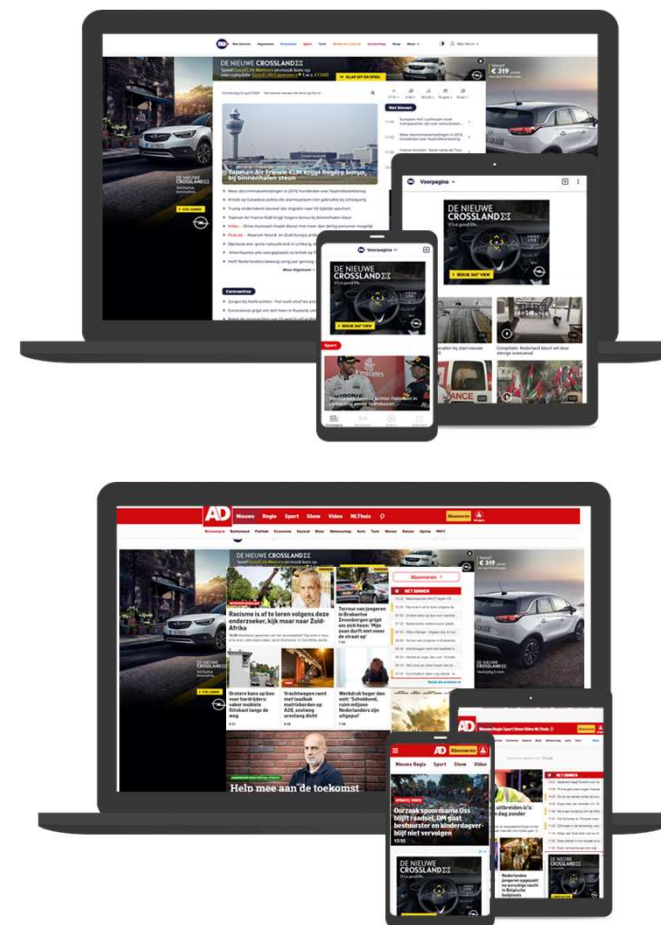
Net binnen Algemeen Economie Sport Tech Media en Cultuur Verbeelding Shop Meer

DE NIEUWE CROSSLAND

Net binnen

Topman Air France-KLM krijgt hogere bonus bij binnenhalen steun

DE NIEUWE CROSSLAND

Voorpagina

DE NIEUWE CROSSLAND

Voorpagina

DE NIEUWE CROSSLAND

BEKIJK 360° VIEW

Sport

Coronavirus

AD Nieuws Regio Sport Show Video NLThuis

Abonneren

DE NIEUWE CROSSLAND

Racisme is af te leren volgens deze onderzoeker, kijk maar naar Zuid-Afrika

Terreur van jongeren in Brabantse Zevenbergen grijpt om zich heen: 'Mijn zoon durft niet meer de straat op'

Grotere kans op ban voor hardrijders: vaker mobiele flitsbaal langs de weg

Vrachtwegen rammt matrixborden op A28, snelweg urenlang dicht

Werkdruk hoger dan ooit: 'Schokkend, ruim miljoen Nederlanders zijn uitgeput'

NET BINNEN

Help mee aan de toekomst

AD Abonneren

Nieuws Regio Sport Show Video

Oorzaak spoordrama Oss blijft raadsel, OM gaat bestuurster en kinderdagverblijf niet vervolgen

DE NIEUWE CROSSLAND

NET BINNEN